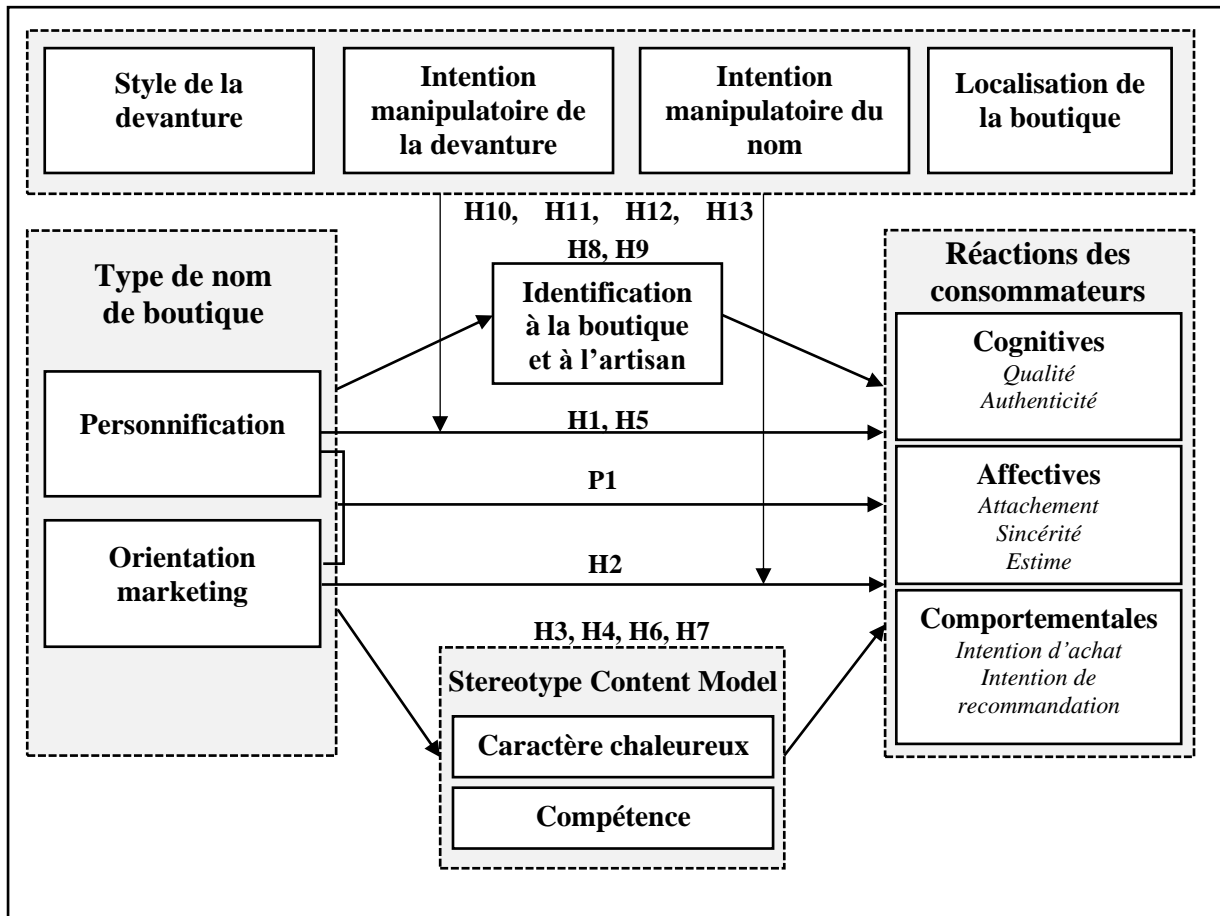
Style de la devanture

Intention manipulatoire de la devanture

Intention manipulatoire du nom

Localisation de la boutique

H10, H11, H12, H13

Type de nom de boutique

Personnification

Orientation marketing

H8, H9

Identification à la boutique et à l'artisan

H1, H5

P1

H2

H3, H4, H6, H7

Stereotype Content Model

Caractère chaleureux

Compétence

Réactions des consommateurs

Cognitives
*Qualité*
*Authenticité*

Affectives
*Attachement*
*Sincérité*
*Estime*

Comportementales
*Intention d'achat*
*Intention de recommandation*